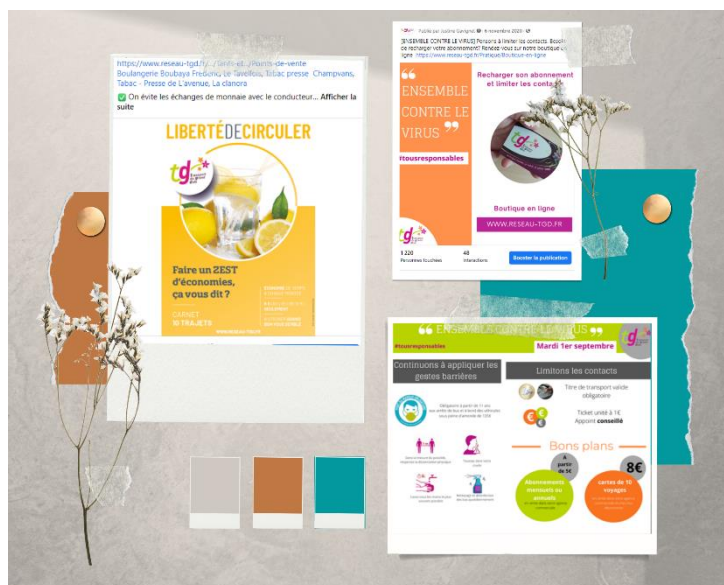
https://www.reseau-tgd.fr/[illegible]-de-vente
Boulangerie Boubaya Frederic, Le Tavellois, Tabac presse Champvans, Tabac - Presse de L'avenue, La clanore
✅ On évite les échanges de monnaie avec le conducteur... Afficher la suite

LIBERTÉDECIRCULER

tgd

Faire un ZEST d'économies, ça vous dit ?

CARNET 10 TRAJETS

Publié par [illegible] · 6 novembre 2020
[ENSEMBLE CONTRE LE VIRUS] Pensons à limiter les contacts. Besoin de recharger votre abonnement? Rendez-vous sur notre boutique en ligne https://www.reseau-tgd.fr/fr/...

ENSEMBLE CONTRE LE VIRUS

Recharger son abonnement et limiter les contacts

#tousresponsables

Boutique en ligne

WWW.RESEAU-TGD.FR

tgd

1 220
Personnes touchées

48
Interactions

Booster la publication

ENSEMBLE CONTRE LE VIRUS

#tousresponsables

Mardi 1er septembre

Continuons à appliquer les gestes barrières

Limitons les contacts

Titre de transport valide obligatoire

Ticket unité à 1€
Appoint conseillé

Bons plans

A partir de 5€

8€

Abonnements mensuels ou annuels

cartes de 10 voyages